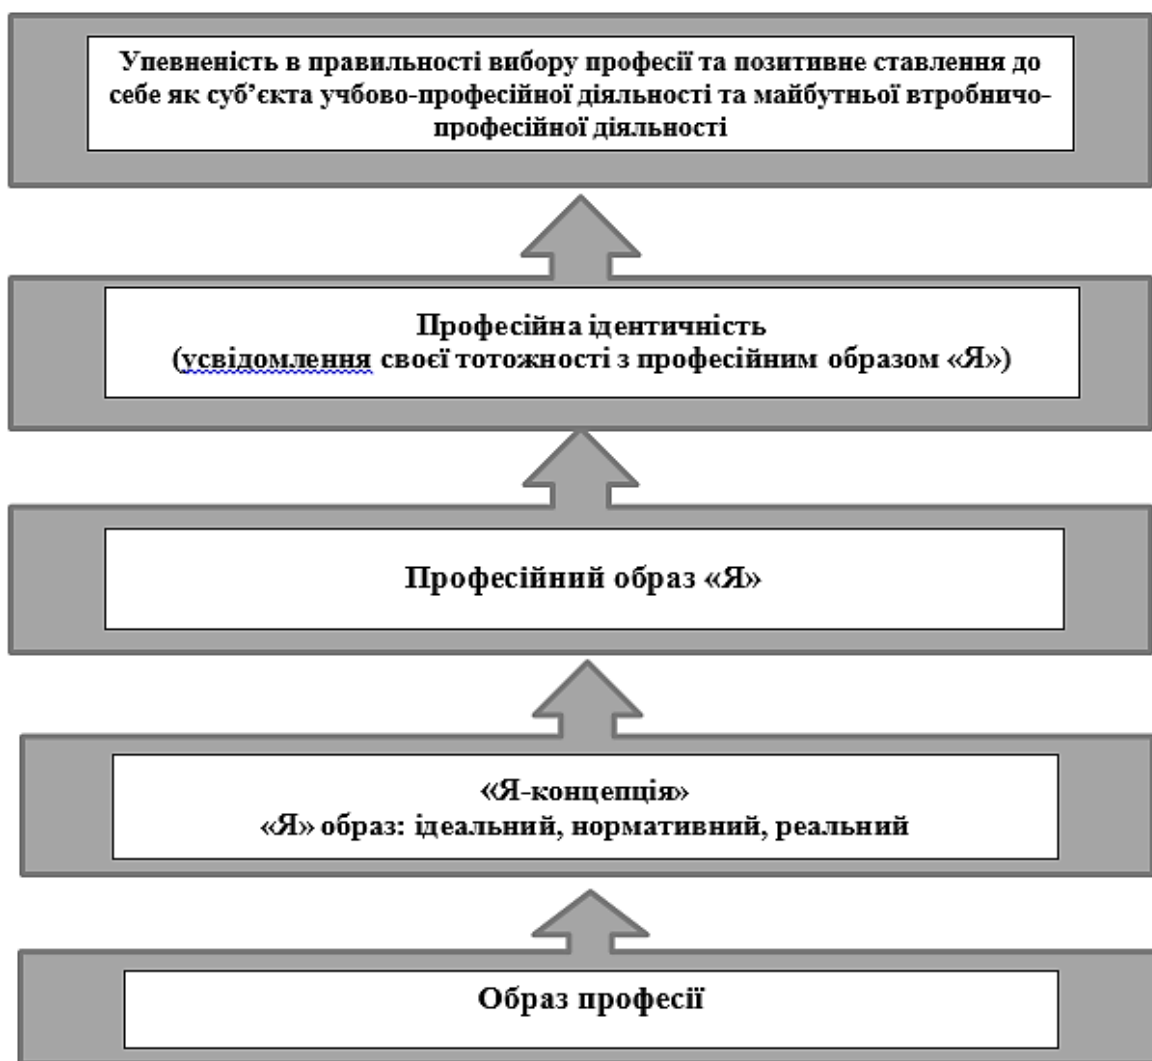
Упевненість в правильності вибору професії та позитивне ставлення до себе як суб'єкта учбово-професійної діяльності та майбутньої втробничо-професійної діяльності

Професійна ідентичність
(усвідомлення своєї тотожності з професійним образом «Я»)

Професійний образ «Я»

«Я-концепція»
«Я» образ: ідеальний, нормативний, реальний

Образ професії